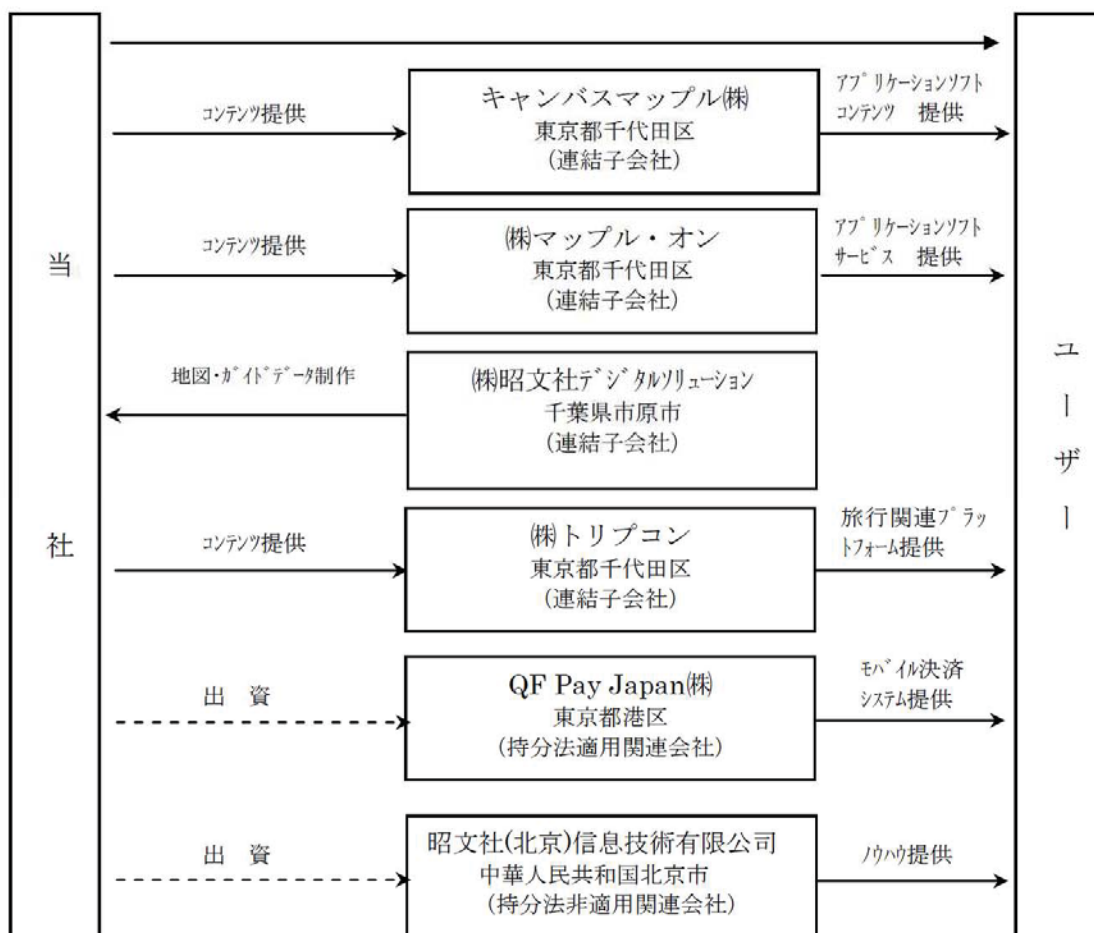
当

社

コンテンツ提供

キャンバスマップル㈱
東京都千代田区
(連結子会社)

アプリケーションソフト
コンテンツ 提供

コンテンツ提供

㈱マップル・オン
東京都千代田区
(連結子会社)

アプリケーションソフト
サービス 提供

地図・ガイドデータ制作

㈱昭文社デジタルソリューション
千葉県市原市
(連結子会社)

コンテンツ提供

㈱トリプコン
東京都千代田区
(連結子会社)

旅行関連プラットフォーム提供

出 資

QF Pay Japan㈱
東京都港区
(持分法適用関連会社)

モバイル決済
システム提供

出 資

昭文社(北京)信息技術有限公司
中華人民共和国北京市
(持分法非適用関連会社)

ノウハウ提供

ユ
ー
ザ
ー